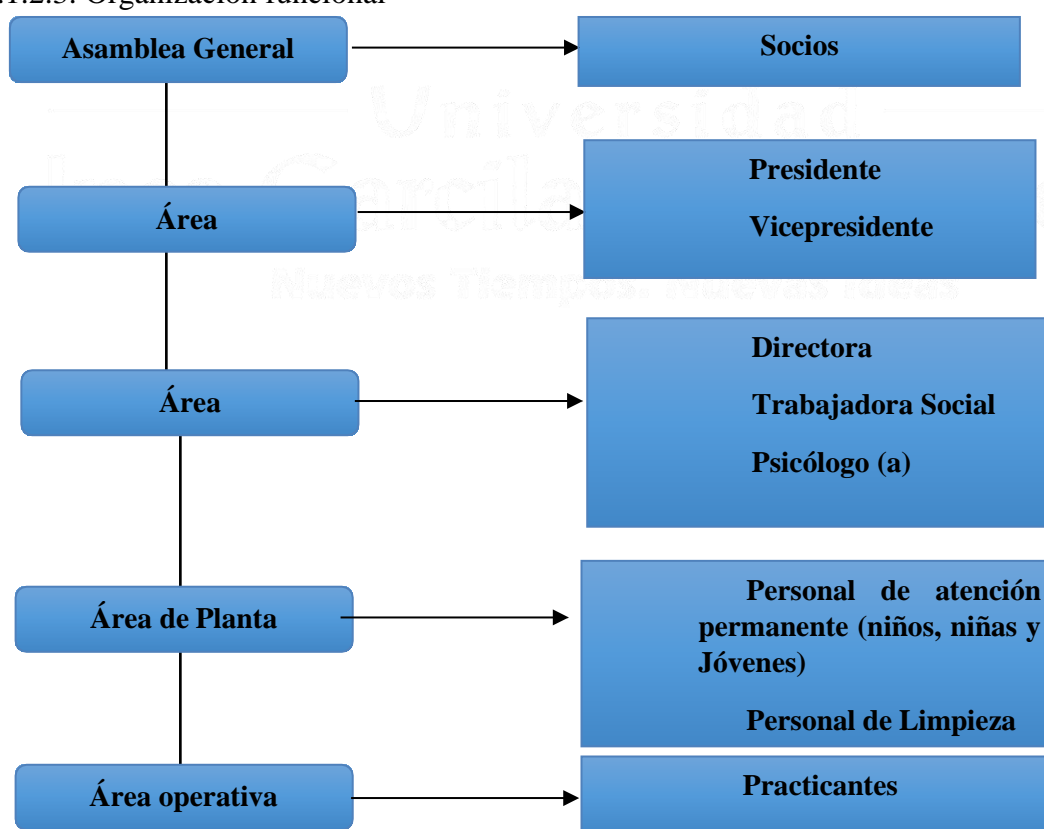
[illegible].2.3. Organización funcional

Asamblea General

Socios

Área

Presidente

Vicepresidente

Área

Directora

Trabajadora Social

Psicólogo (a)

Área de Planta

Personal de atención permanente (niños, niñas y Jóvenes)

Personal de Limpieza

Área operativa

Practicantes

Universidad
Inca Garcilaso
Nuevos Tiempos. Nuevas Ideas